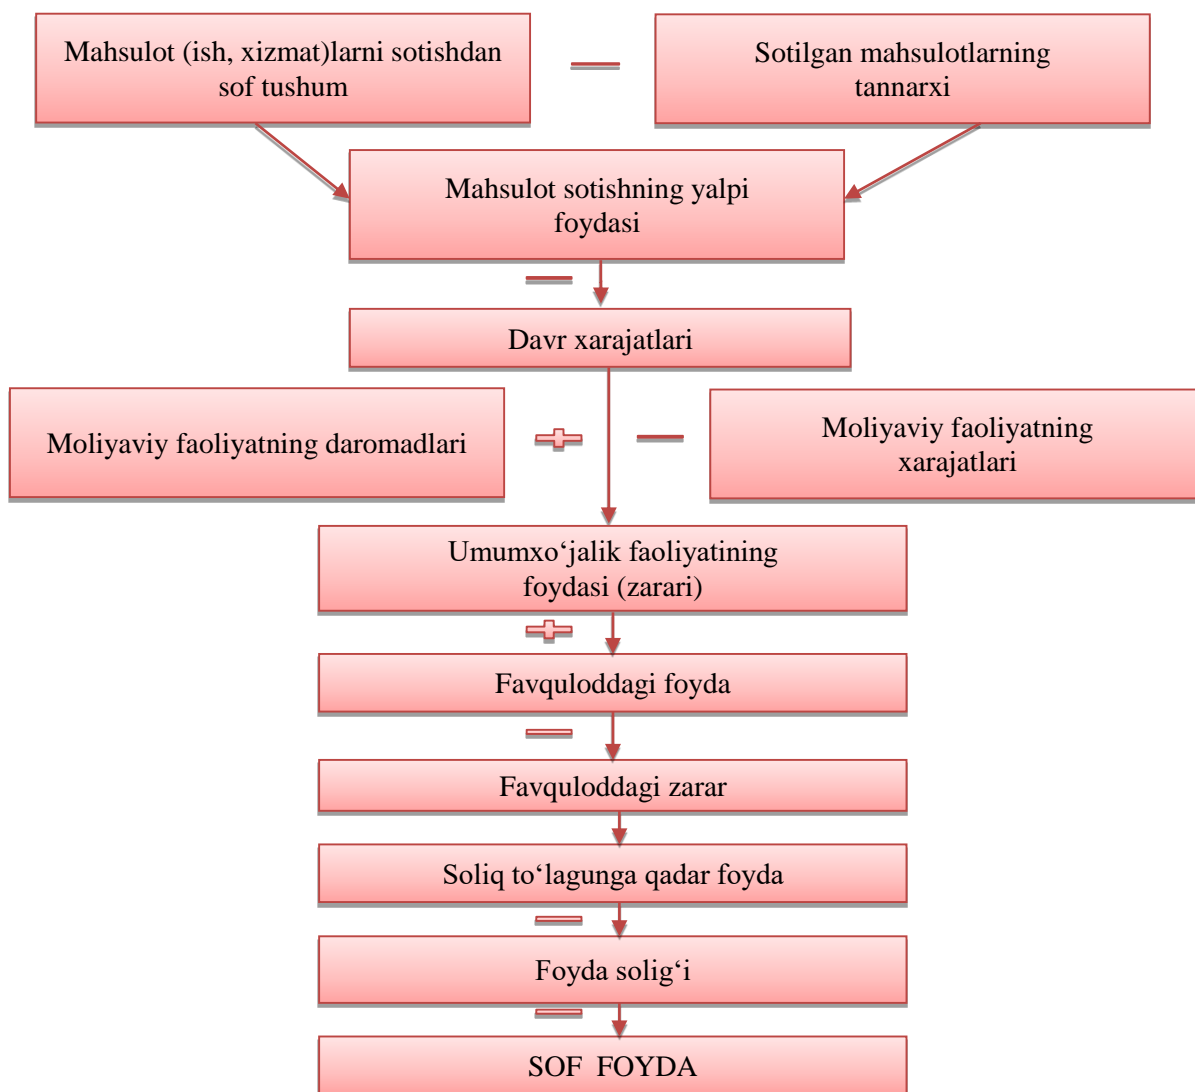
Mahsulot (ish, xizmat)larni sotishdan sof tushum

—

Sotilgan mahsulotlarning tannarxi

Mahsulot sotishning yalpi foydasi

—

Davr xarajatlari

Moliyaviy faoliyatning daromadlari

+

—

Moliyaviy faoliyatning xarajatlari

Umumxo‘jalik faoliyatining foydasi (zarari)

+

Favquloddagi foyda

—

Favquloddagi zarar

Soliq to‘lagunga qadar foyda

—

Foyda solig‘i

—

SOF FOYDA